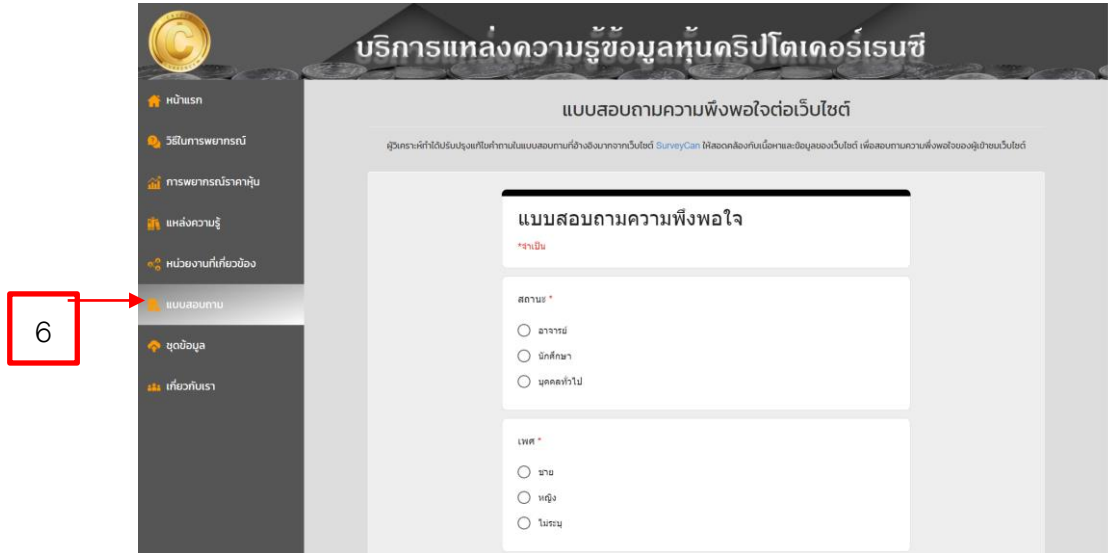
บริการแหล่งความรู้ข้อมูลหุ้นคริปโตเคอร์เรนซี

หน้าแรก
วิธีในการพยากรณ์
การพยากรณ์ราคาหุ้น
แหล่งความรู้
หน่วยงานที่เกี่ยวข้อง
แบบสอบถาม
ชุดข้อมูล
เกี่ยวกับเรา

6

แบบสอบถามความพึงพอใจต่อเว็บไซต์

ผู้วิเคราะห์ทำได้ปรับปรุงแก้ไขคำถามในแบบสอบถามที่อ้างอิงมาจากเว็บไซต์ SurveyCan ให้สอดคล้องกับเนื้อหาและข้อมูลของเว็บไซต์ เพื่อสอบถามความพึงพอใจของผู้เข้าชมเว็บไซต์

แบบสอบถามความพึงพอใจ
*จำเป็น

สถานะ *
อาจารย์
นักศึกษา
บุคคลทั่วไป

เพศ *
ชาย
หญิง
ไม่ระบุ